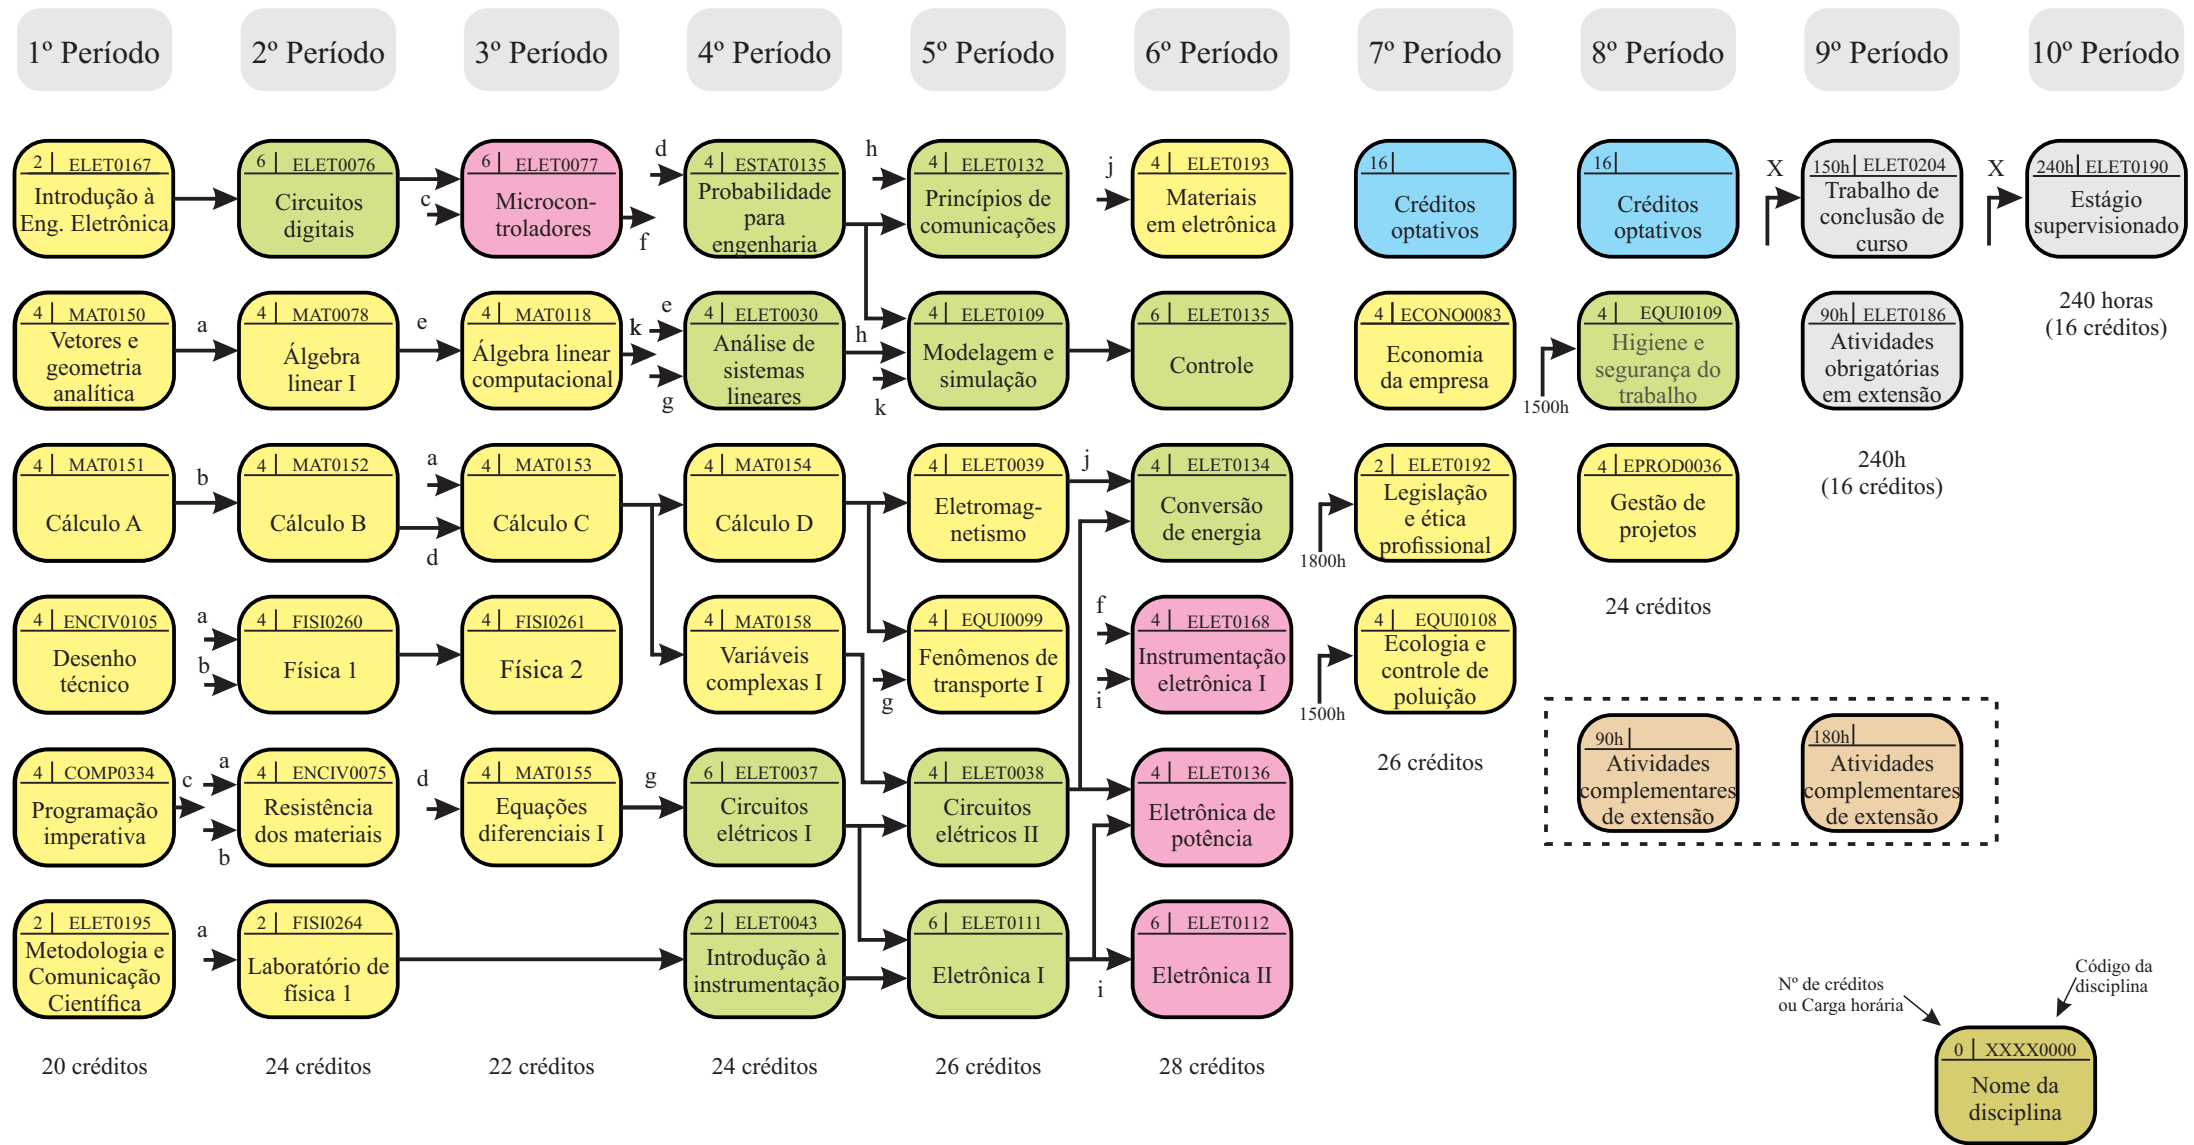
1º Período

2º Período

3º Período

4º Período

5º Período

6º Período

7º Período

8º Período

9º Período

10º Período

2 | ELET0167
Introdução à Eng. Eletrônica

6 | ELET0076
Circuitos digitais

6 | ELET0077
Microcontroladores

4 | ESTAT0135
Probabilidade para engenharia

4 | ELET0132
Princípios de comunicações

4 | ELET0193
Materiais em eletrônica

16 |
Créditos optativos

16 |
Créditos optativos

150h | ELET0204
Trabalho de conclusão de curso

240h | ELET0190
Estágio supervisionado

4 | MAT0150
Vetores e geometria analítica

4 | MAT0078
Álgebra linear I

4 | MAT0118
Álgebra linear computacional

4 | ELET0030
Análise de sistemas lineares

4 | ELET0109
Modelagem e simulação

6 | ELET0135
Controle

4 | ECONO0083
Economia da empresa

4 | EQUI0109
Higiene e segurança do trabalho

90h | ELET0186
Atividades obrigatórias em extensão

240 horas (16 créditos)

4 | MAT0151
Cálculo A

4 | MAT0152
Cálculo B

4 | MAT0153
Cálculo C

4 | MAT0154
Cálculo D

4 | ELET0039
Eletromagnetismo

4 | ELET0134
Conversão de energia

2 | ELET0192
Legislação e ética profissional

4 | EPROD0036
Gestão de projetos

240h (16 créditos)

4 | ENCIV0105
Desenho técnico

4 | FISI0260
Física 1

4 | FISI0261
Física 2

4 | MAT0158
Variáveis complexas I

4 | EQUI0099
Fenômenos de transporte I

4 | ELET0168
Instrumentação eletrônica I

4 | EQUI0108
Ecologia e controle de poluição

24 créditos

4 | COMP0334
Programação imperativa

4 | ENCIV0075
Resistência dos materiais

4 | MAT0155
Equações diferenciais I

6 | ELET0037
Circuitos elétricos I

4 | ELET0038
Circuitos elétricos II

4 | ELET0136
Eletrônica de potência

26 créditos

90h |
Atividades complementares de extensão

180h |
Atividades complementares de extensão

2 | ELET0195
Metodologia e Comunicação Científica

2 | FISI0264
Laboratório de física 1

2 | ELET0043
Introdução à instrumentação

6 | ELET0111
Eletrônica I

6 | ELET0112
Eletrônica II

a b c d e f g h i j k X X

1500h 1800h 1500h

20 créditos

24 créditos

22 créditos

24 créditos

26 créditos

28 créditos

Nº de créditos ou Carga horária

Código da disciplina

0 | XXXX0000
Nome da disciplina